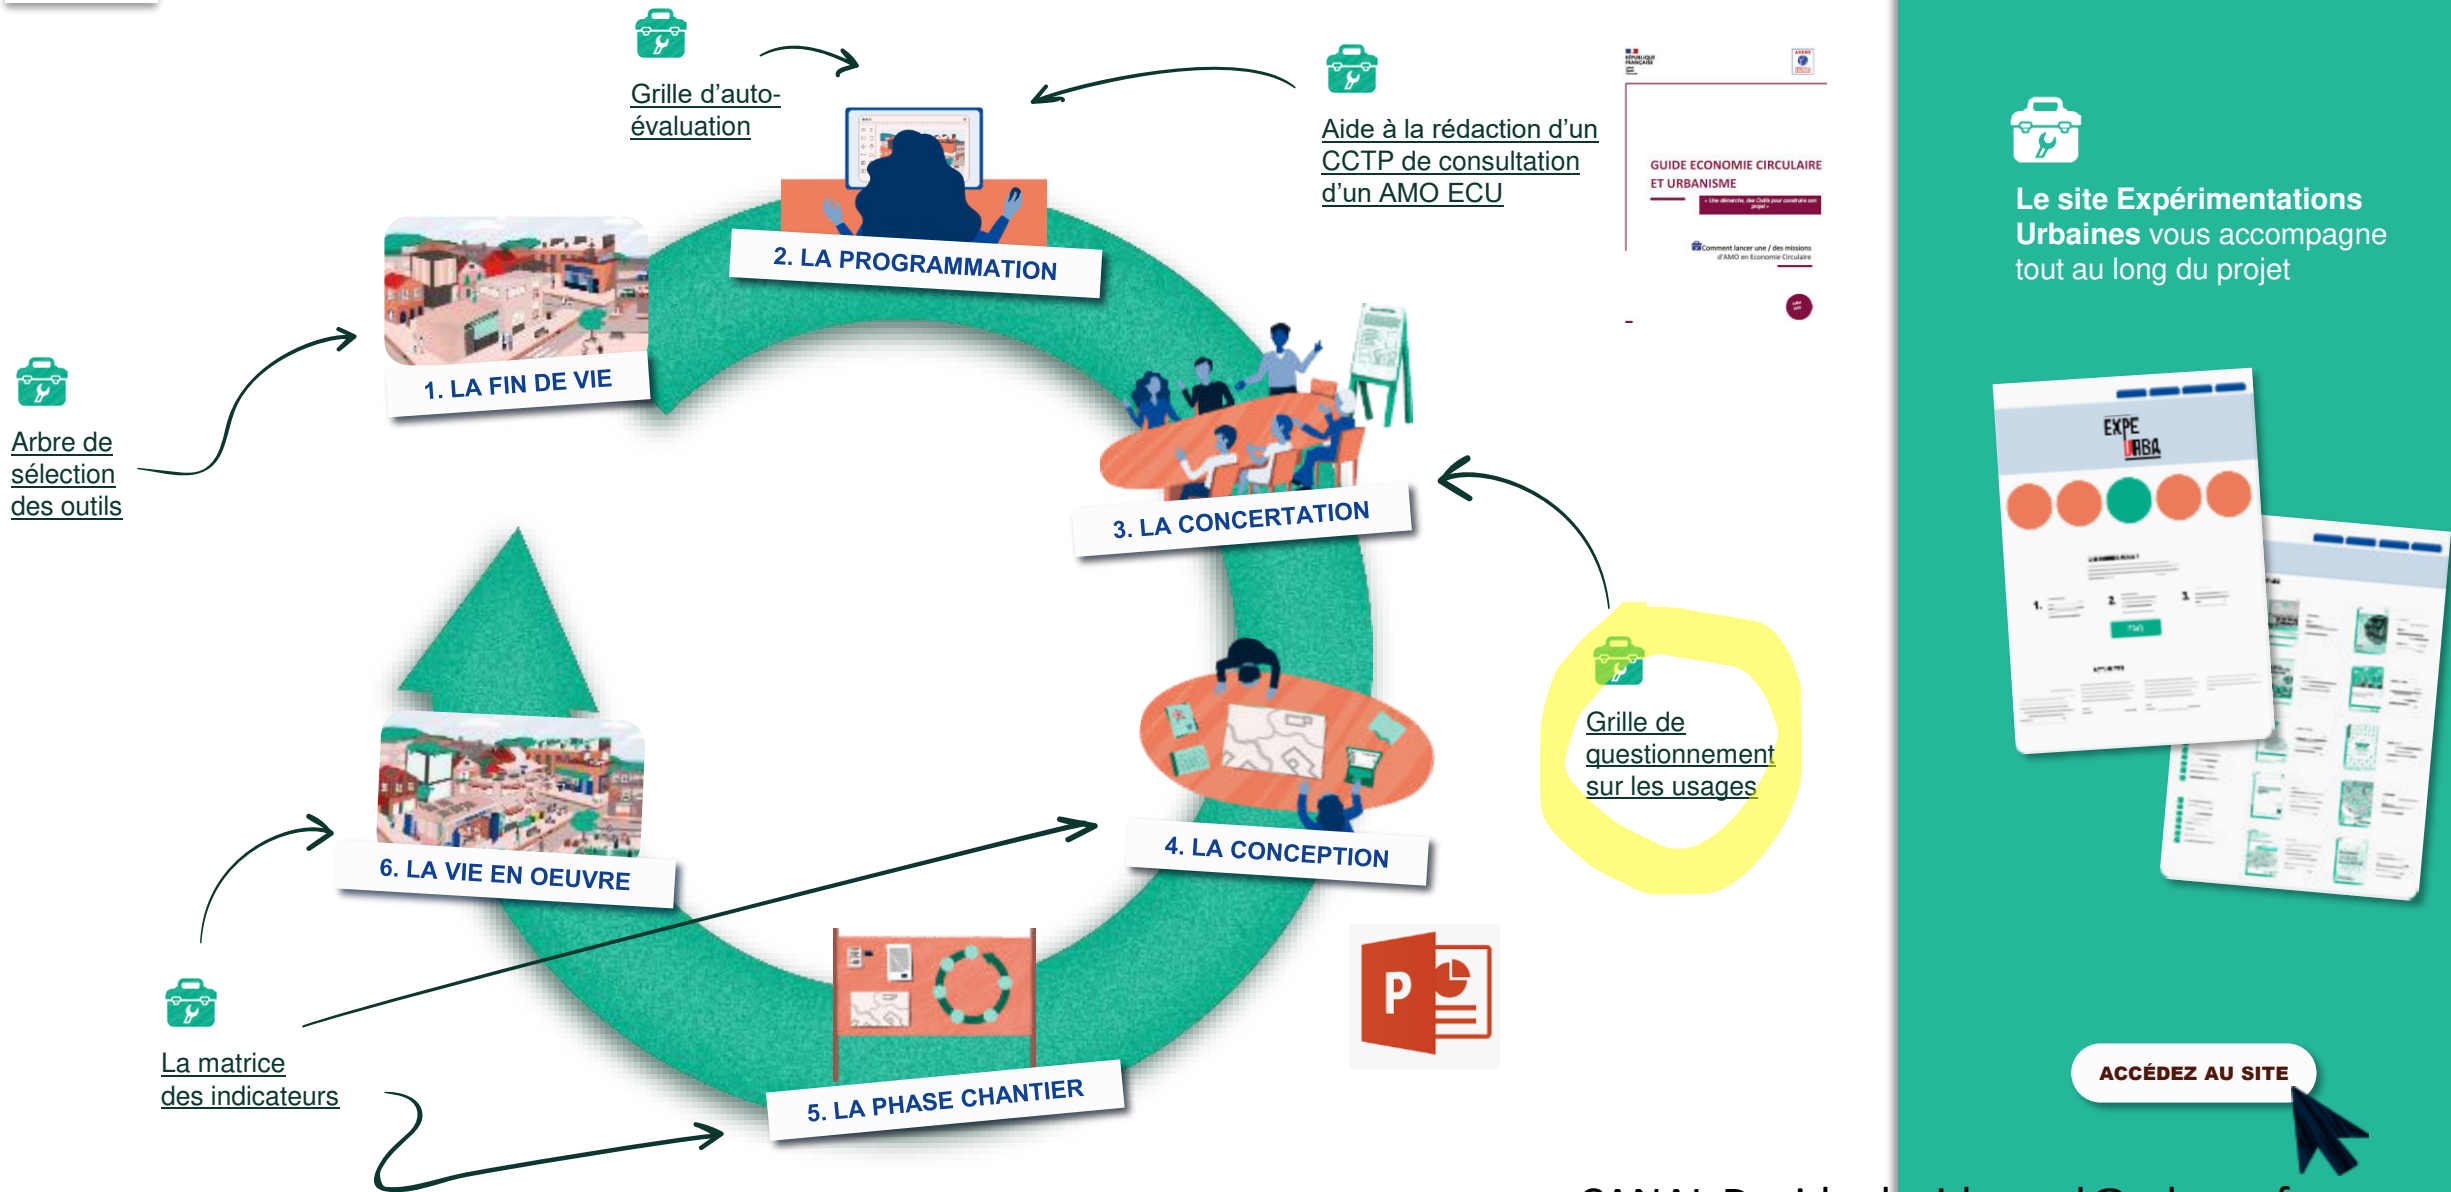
Grille d'auto-évaluation

Aide à la rédaction d'un CCTP de consultation d'un AMO ECU

GUIDE ECONOMIE CIRCULAIRE ET URBANISME

Comment lancer une / des missions d'AMO en Economie Circulaire

Le site Expérimentations Urbaines vous accompagne tout au long du projet

2. LA PROGRAMMATION

1. LA FIN DE VIE

Arbre de sélection des outils

3. LA CONCERTATION

EXPE URBA

Grille de questionnement sur les usages

4. LA CONCEPTION

6. LA VIE EN OEUVRE

La matrice des indicateurs

5. LA PHASE CHANTIER

ACCÉDEZ AU SITE

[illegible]